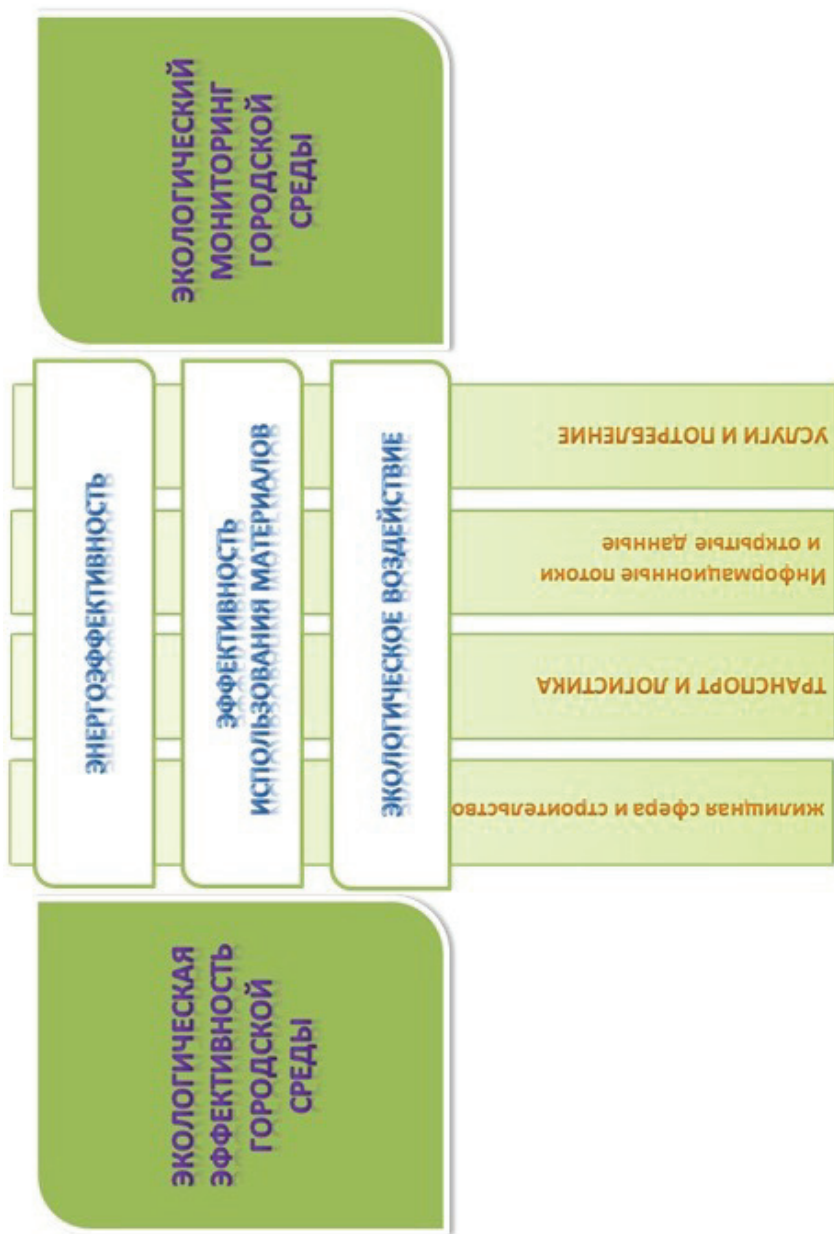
ЭКОЛОГИЧЕСКИЙ МОНИТОРИНГ ГОРОДСКОЙ СРЕДЫ

ЭНЕРГОЭФФЕКТИВНОСТЬ

ЭФФЕКТИВНОСТЬ ИСПОЛЬЗОВАНИЯ МАТЕРИАЛОВ

ЭКОЛОГИЧЕСКОЕ ВОЗДЕЙСТВИЕ

УСЛУГИ И ПОТРЕБЛЕНИЕ

Информационные потоки и открытые данные

ТРАНСПОРТ И ЛОГИСТИКА

жилищная сфера и строительство

ЭКОЛОГИЧЕСКАЯ ЭФФЕКТИВНОСТЬ ГОРОДСКОЙ СРЕДЫ